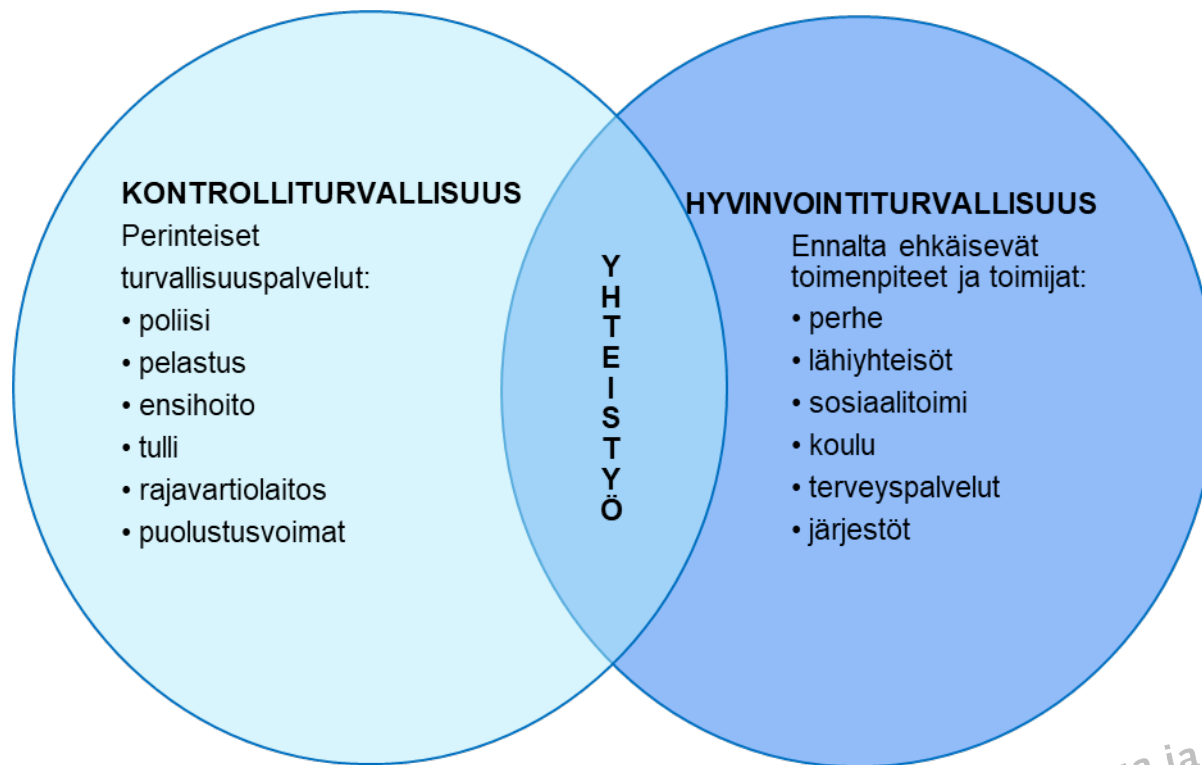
KONTROLLITURVALLISUUS
Perinteiset turvallisuuspalvelut:
• poliisi
• pelastus
• ensihoito
• tulli
• rajavartiolaitos
• puolustusvoimat

Y
H
T
E
I
S
T
Y
Ö

HYVINVOINTITURVALLISUUS
Ennalta ehkäisevät toimenpiteet ja toimijat:
• perhe
• lähiyhteisöt
• sosiaalitoimi
• koulu
• terveyspalvelut
• järjestöt

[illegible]